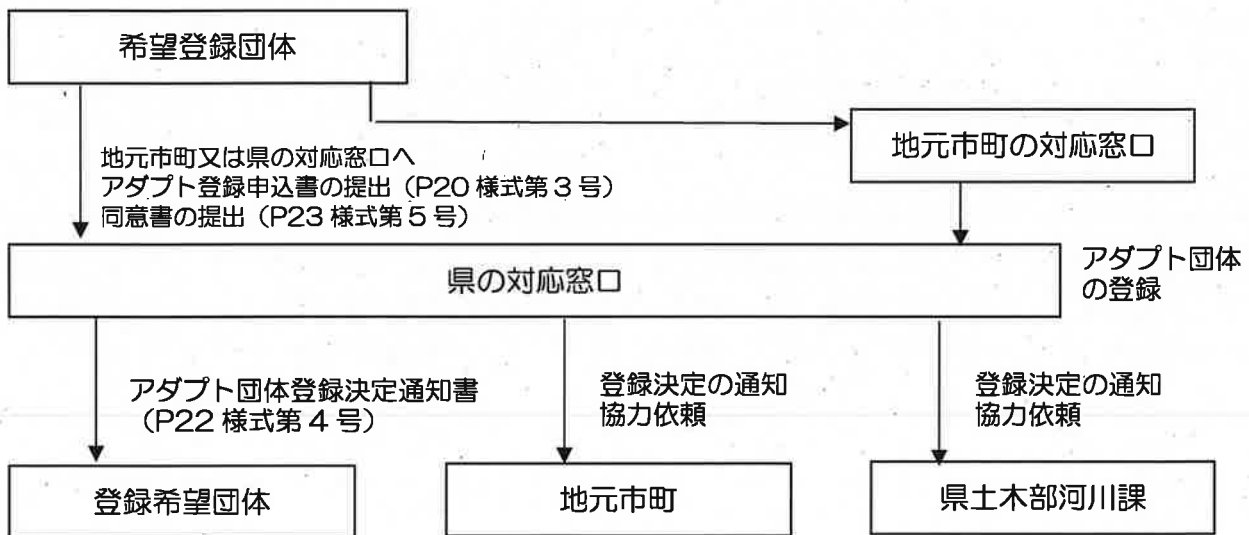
希望登録団体

地元市町の対応窓口

地元市町又は県の対応窓口へ
アダプト登録申込書の提出（P20 様式第３号）
同意書の提出（P23 様式第５号）

県の対応窓口

アダプト団体の登録

アダプト団体登録決定通知書
（P22 様式第４号）

登録決定の通知
協力依頼

登録決定の通知
協力依頼

登録希望団体

地元市町

県土木部河川課